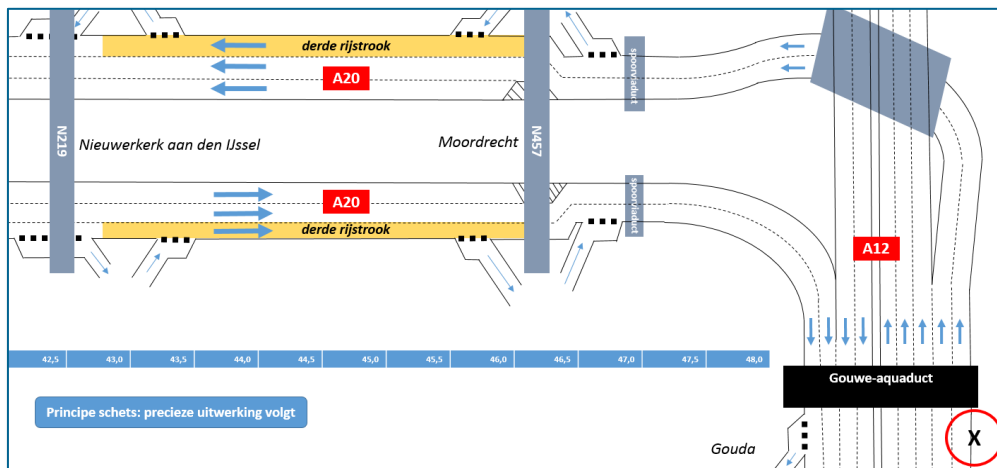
derde rijstrook

A20

spoorviaduct

N219

Nieuwerkerk aan den IJssel

Moordrecht

N457

A20

spoorviaduct

derde rijstrook

A12

| 42,5 | 43,0 | 43,5 | 44,0 | 44,5 | 45,0 | 45,5 | 46,0 | 46,5 | 47,0 | 47,5 | 48,0 |
|---|---|---|---|---|---|---|---|---|---|---|---|

Gouwe-aquaduct

Principe schets: precieze uitwerking volgt

Gouda

X